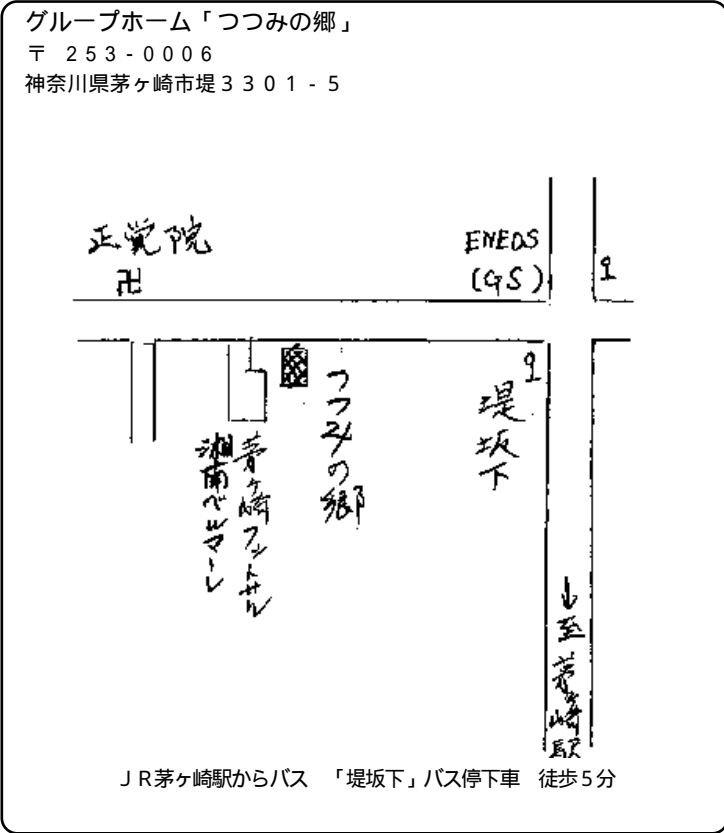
グループホーム「つつみの郷」
〒 253-0006
神奈川県茅ヶ崎市堤３３０１－５

正覚院
卍

ENEDS
(GS)

♀

♀

堤坂下

つつみの郷

茅ヶ崎フットサル

湘南ベルマーレ

↓至茅ヶ崎駅

ＪＲ茅ヶ崎駅からバス 「堤坂下」バス停下車 徒歩5分